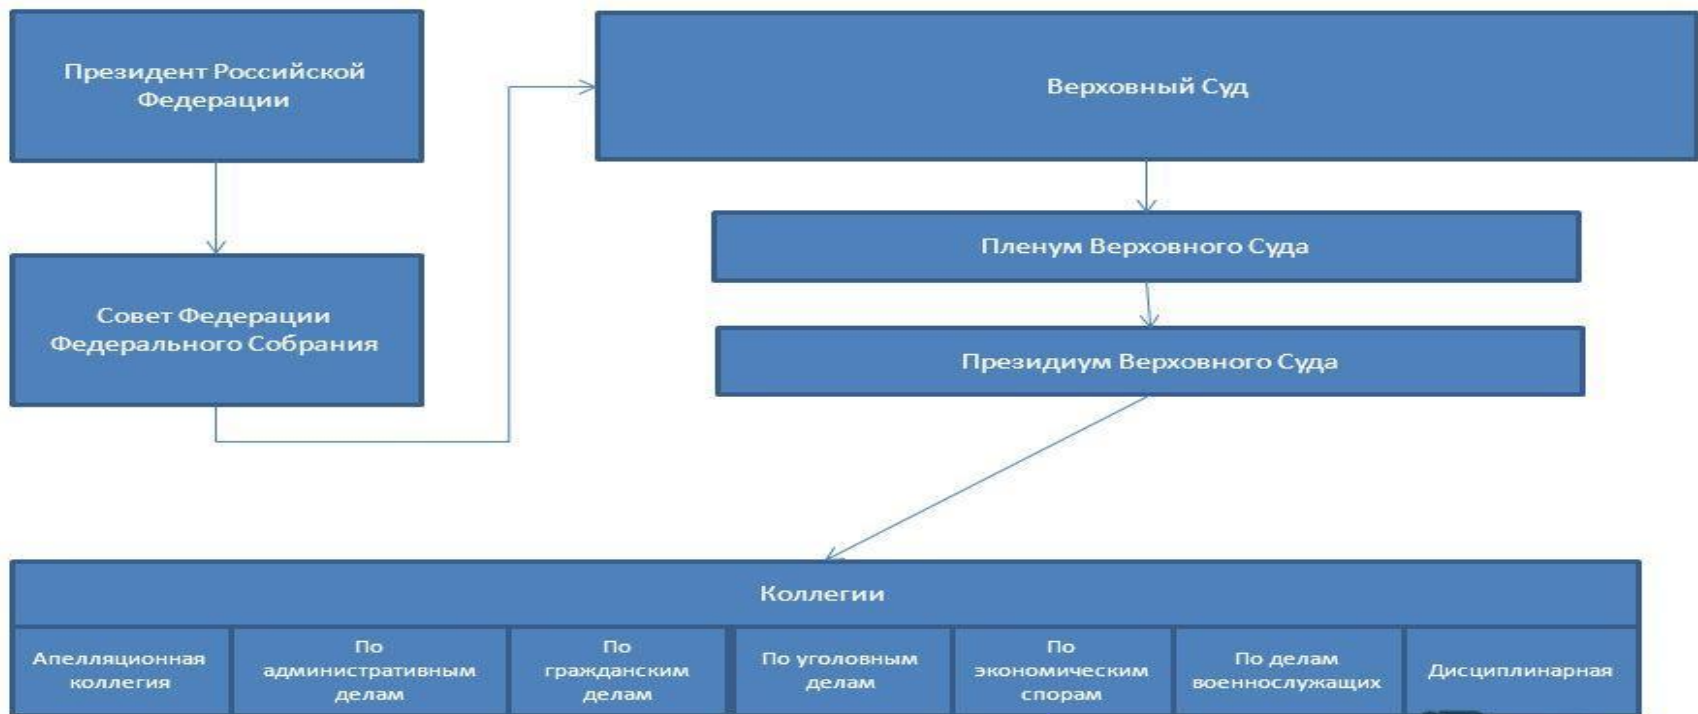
Президент Российской Федерации

Совет Федерации Федерального Собрания

Верховный Суд

Пленум Верховного Суда

Президиум Верховного Суда

Коллегии

| Апелляционная коллегия | По административным делам | По гражданским делам | По уголовным делам | По экономическим спорам | По делам военнослужащих | Дисциплинарная |
|---|---|---|---|---|---|---|